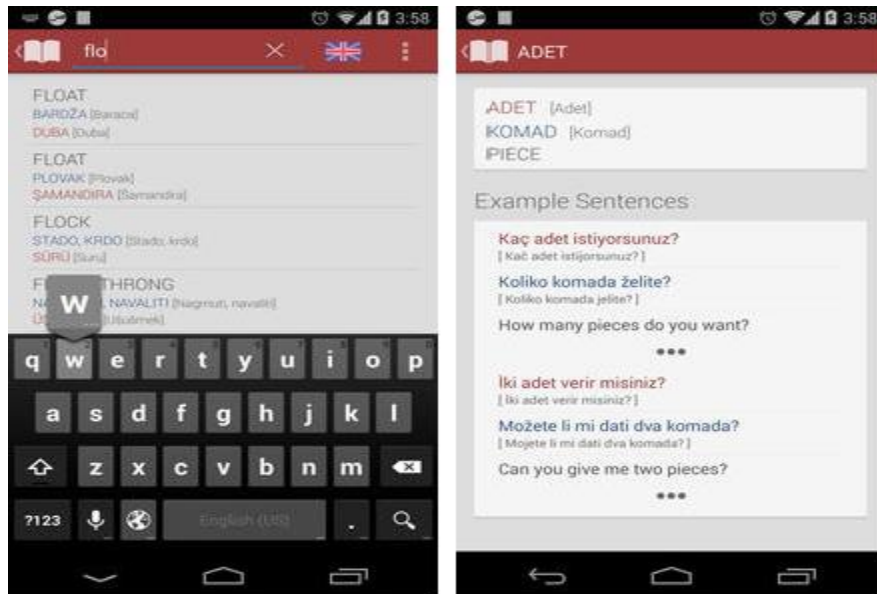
3:58

flo

FLOAT
BARDŽA [Bardza]
DUBA [Duba]

FLOAT
PLOVAK [Plovak]
ŞAMANDIRA [Samandira]

FLOCK
STADO, KRDO [Stado, krdo]
SÜRÜ [Suru]

F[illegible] THRONG
N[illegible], NAVALITI [Nagrnuti, navaliti]
Ü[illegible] [Ubulmek]

W

q w e r t y u i o p
a s d f g h j k l
z x c v b n m
?123 English (US) .

3:58

ADET

ADET [Adet]
KOMAD [Komad]
PIECE

Example Sentences

Kaç adet istiyorsunuz?
[ Kač adet istiyorsunuz? ]
Koliko komada želite?
[ Koliko komada jelite? ]
How many pieces do you want?
•••

İki adet verir misiniz?
[ Iki adet verir misiniz? ]
Možete li mi dati dva komada?
[ Mojete li mi dati dva komada? ]
Can you give me two pieces?
•••